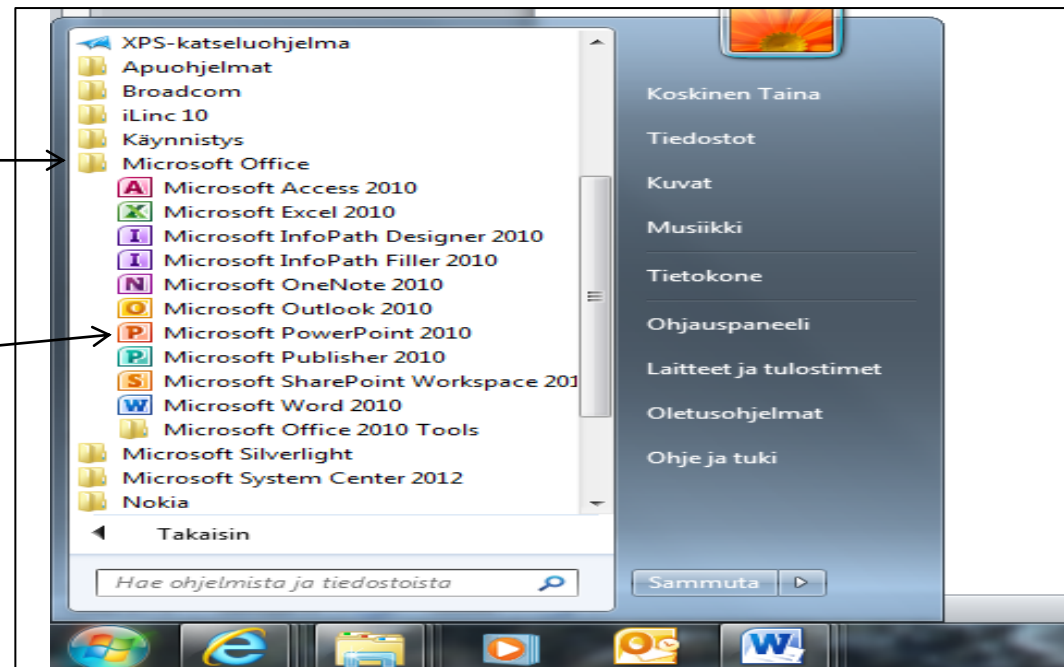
XPS-katseluohjelma
Apuohjelmat
Broadcom
iLinc 10
Käynnistys
Microsoft Office
Microsoft Access 2010
Microsoft Excel 2010
Microsoft InfoPath Designer 2010
Microsoft InfoPath Filler 2010
Microsoft OneNote 2010
Microsoft Outlook 2010
Microsoft PowerPoint 2010
Microsoft Publisher 2010
Microsoft SharePoint Workspace 201
Microsoft Word 2010
Microsoft Office 2010 Tools
Microsoft Silverlight
Microsoft System Center 2012
Nokia

Takaisin

Hae ohjelmista ja tiedostoista

Koskinen Taina
Tiedostot
Kuvat
Musiikki
Tietokone
Ohjauspaneeli
Laitteet ja tulostimet
Oletusohjelmat
Ohje ja tuki

Sammuta